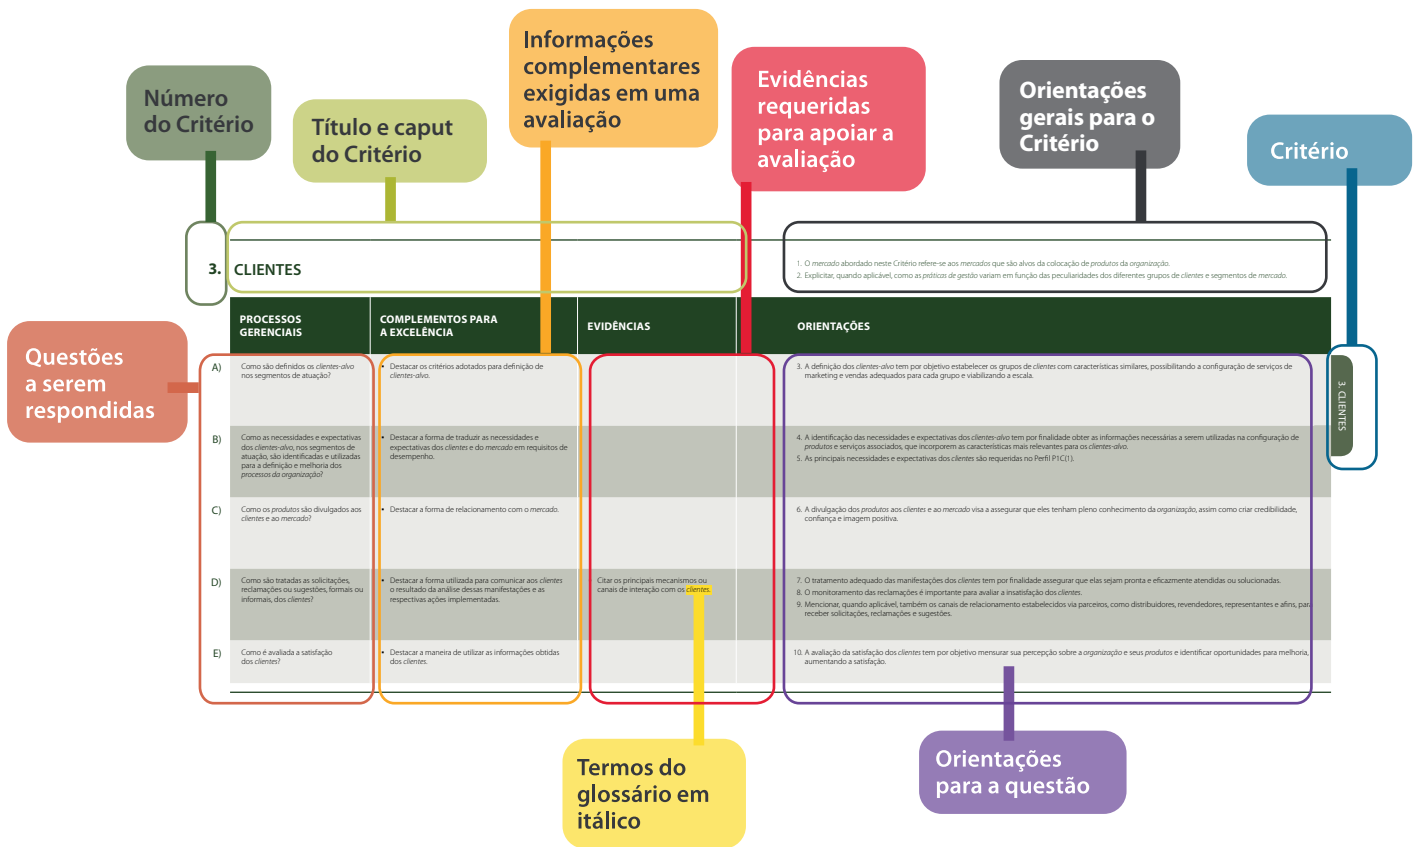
Número do Critério

Título e caput do Critério

Informações complementares exigidas em uma avaliação

Evidências requeridas para apoiar a avaliação

Orientações gerais para o Critério

Critério

3. CLIENTES

1. O *mercado* abordado neste Critério refere-se aos *mercados* que são alvos da colocação de *produtos* da *organização*.
2. Explicitar, quando aplicável, como as *práticas de gestão* variam em função das peculiaridades dos diferentes grupos de *clientes* e segmentos de *mercado*.

Questões a serem respondidas

| | PROCESSOS GERENCIAIS | COMPLEMENTOS PARA A EXCELÊNCIA | EVIDÊNCIAS | ORIENTAÇÕES |
|---|---|---|---|---|
| A) | Como são definidos os *clientes-alvo* nos segmentos de atuação? | • Destacar os critérios adotados para definição de *clientes-alvo*. | | 3. A definição dos *clientes-alvo* tem por objetivo estabelecer os grupos de *clientes* com características similares, possibilitando a configuração de serviços de marketing e vendas adequados para cada grupo e viabilizando a escala. |
| B) | Como as necessidades e expectativas dos *clientes-alvo*, nos segmentos de atuação, são identificadas e utilizadas para a definição e melhoria dos *processos da organização*? | • Destacar a forma de traduzir as necessidades e expectativas dos *clientes* e do *mercado* em requisitos de desempenho. | | 4. A identificação das necessidades e expectativas dos *clientes-alvo* tem por finalidade obter as informações necessárias a serem utilizadas na configuração de *produtos* e serviços associados, que incorporem as características mais relevantes para os *clientes-alvo*. 5. As principais necessidades e expectativas dos *clientes* são requeridas no Perfil P1C(1). |
| C) | Como os *produtos* são divulgados aos *clientes* e ao *mercado*? | • Destacar a forma de relacionamento com o *mercado*. | | 6. A divulgação dos *produtos* aos *clientes* e ao *mercado* visa a assegurar que eles tenham pleno conhecimento da *organização*, assim como criar credibilidade, confiança e imagem positiva. |
| D) | Como são tratadas as solicitações, reclamações ou sugestões, formais ou informais, dos *clientes*? | • Destacar a forma utilizada para comunicar aos *clientes* o resultado da análise dessas manifestações e as respectivas ações implementadas. | Citar os principais mecanismos ou canais de interação com os *clientes*. | 7. O tratamento adequado das manifestações dos *clientes* tem por finalidade assegurar que elas sejam pronta e eficazmente atendidas ou solucionadas. 8. O monitoramento das reclamações é importante para avaliar a insatisfação dos *clientes*. 9. Mencionar, quando aplicável, também os canais de relacionamento estabelecidos via parceiros, como distribuidores, revendedores, representantes e afins, para receber solicitações, reclamações e sugestões. |
| E) | Como é avaliada a satisfação dos *clientes*? | • Destacar a maneira de utilizar as informações obtidas dos *clientes*. | | 10. A avaliação da satisfação dos *clientes* tem por objetivo mensurar sua percepção sobre a *organização* e seus *produtos* e identificar oportunidades para melhoria, aumentando a satisfação. |

3. CLIENTES

Termos do glossário em itálico

Orientações para a questão